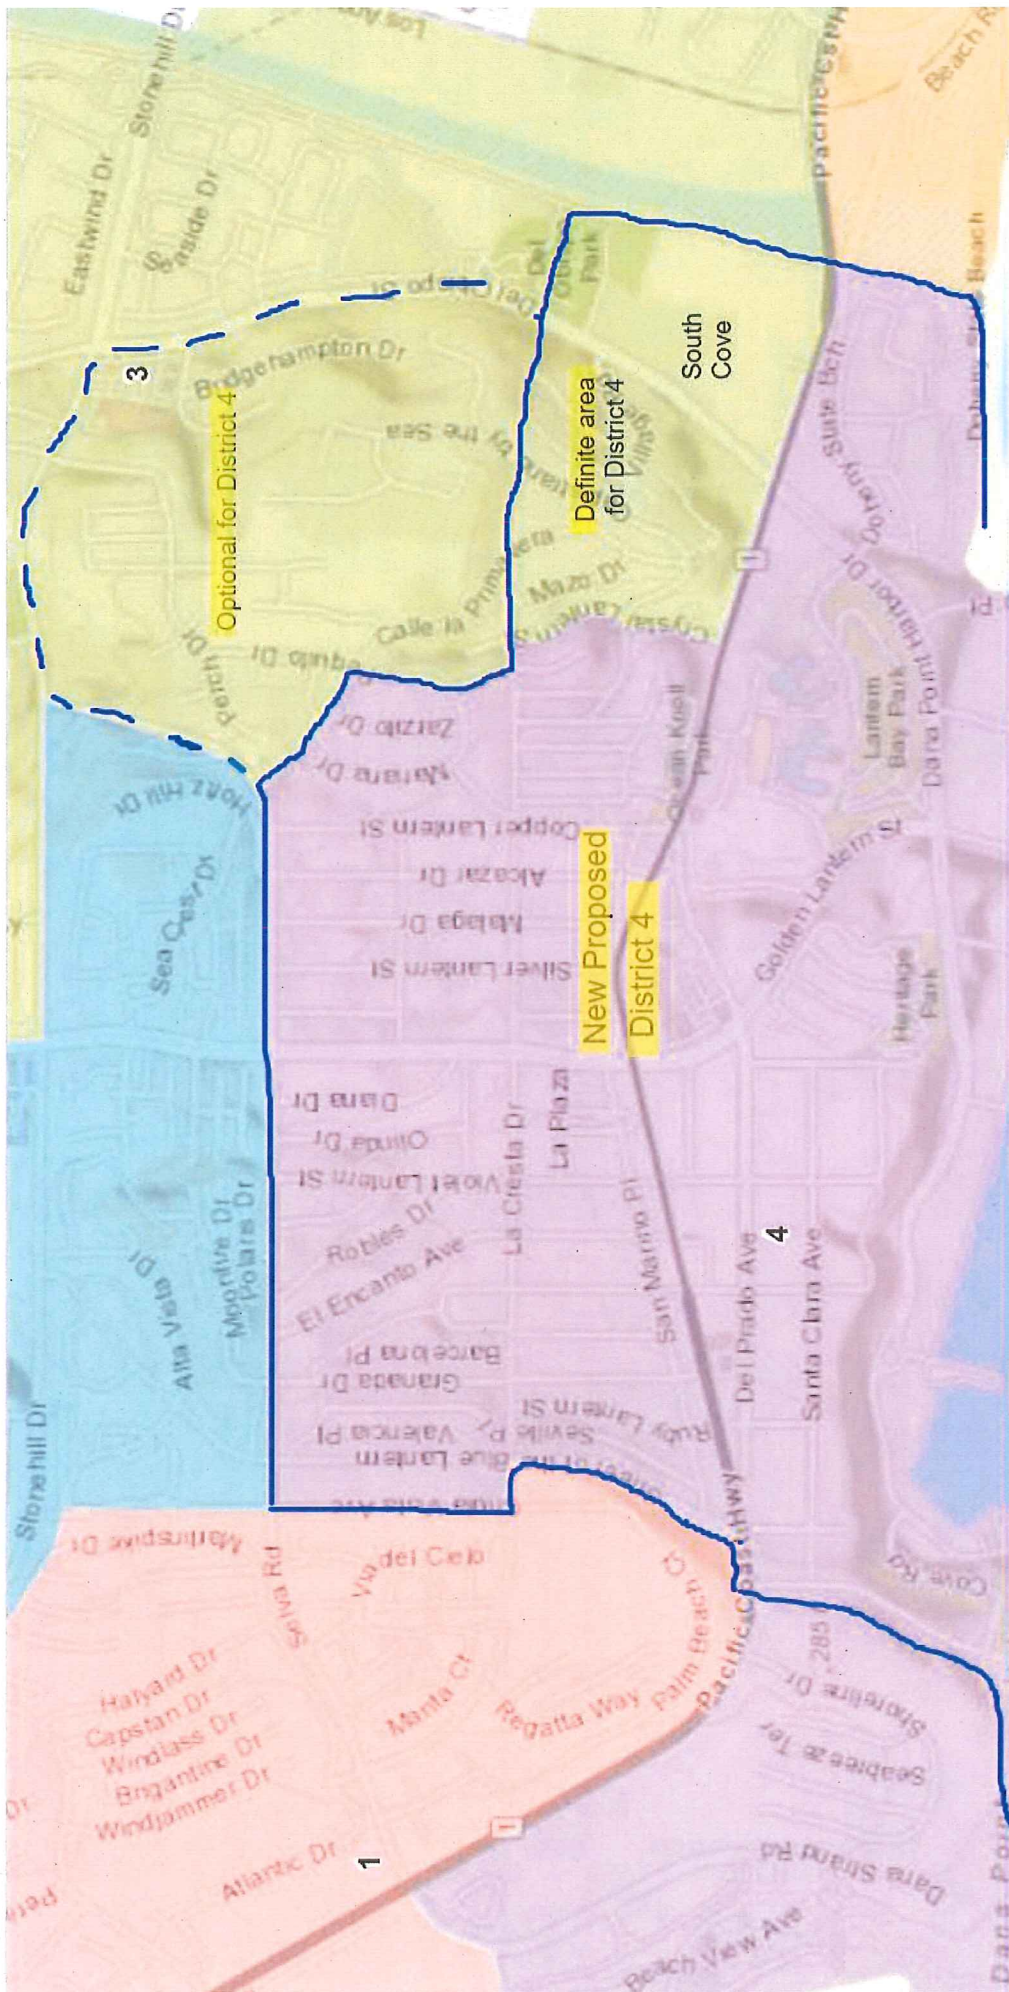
Optional for District 4

3

Definite area for District 4

South Cove

New Proposed District 4

4

1

Eastwind Dr
Stonehill Dr
Seaside Dr
Bridgehampton Dr
Del Obispo Park
Calle la Primavera
Mazo Dr
Perch Dr
Zarzito Dr
Marana Dr
Copper Lantern St
Alcazar Dr
Malaga Dr
Silver Lantern St
Diana Dr
Olinda Dr
Violet Lantern St
Robles Dr
El Encanto Ave
La Cresta Dr
La Plaza
San Marino Pl
Barcelona Pl
Granada Dr
Valencia Pl
Sevilla Pl
Blue Lantern
Ruby Lantern St
Del Prado Ave
Santa Clara Ave
Golden Lantern St
Heritage Park
Lantern Bay Park
Dana Point Harbor Dr
Doheny State Bch
Pacific Coast Hwy
Beach Rd
Holtz Hill Dr
Sea Cabo Dr
Alta Vista Dr
Moonfire Dr
Polaris Dr
Stonehill Dr
Marlinspike Dr
Selva Rd
Via del Cielo
Halyard Dr
Capstan Dr
Windlass Dr
Brigantine Dr
Windjammer Dr
Manta Ct
Regatta Way
Palm Beach Ct
Atlantic Dr
Shoreline Dr
Seabreeze Ter
Dana Strand Rd
Beach View Ave
Cove Rd